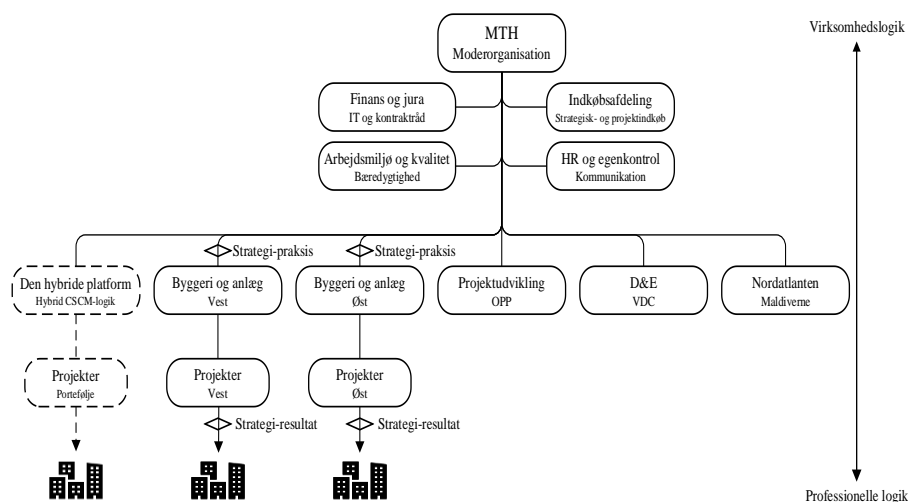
MTH
Moderorganisation

Virksomhedslogik

Finans og jura
IT og kontraktråd

Indkøbsafdeling
Strategisk- og projektindkøb

Arbejdsmiljø og kvalitet
Bæredygtighed

HR og egenkontrol
Kommunikation

Strategi-praksis

Strategi-praksis

Den hybride platform
Hybrid CSCM-logik

Byggeri og anlæg
Vest

Byggeri og anlæg
Øst

Projektudvikling
OPP

D&E
VDC

Nordatlanten
Maldiverne

Projekter
Portefølje

Projekter
Vest

Projekter
Øst

Strategi-resultat

Strategi-resultat

Professionelle logik